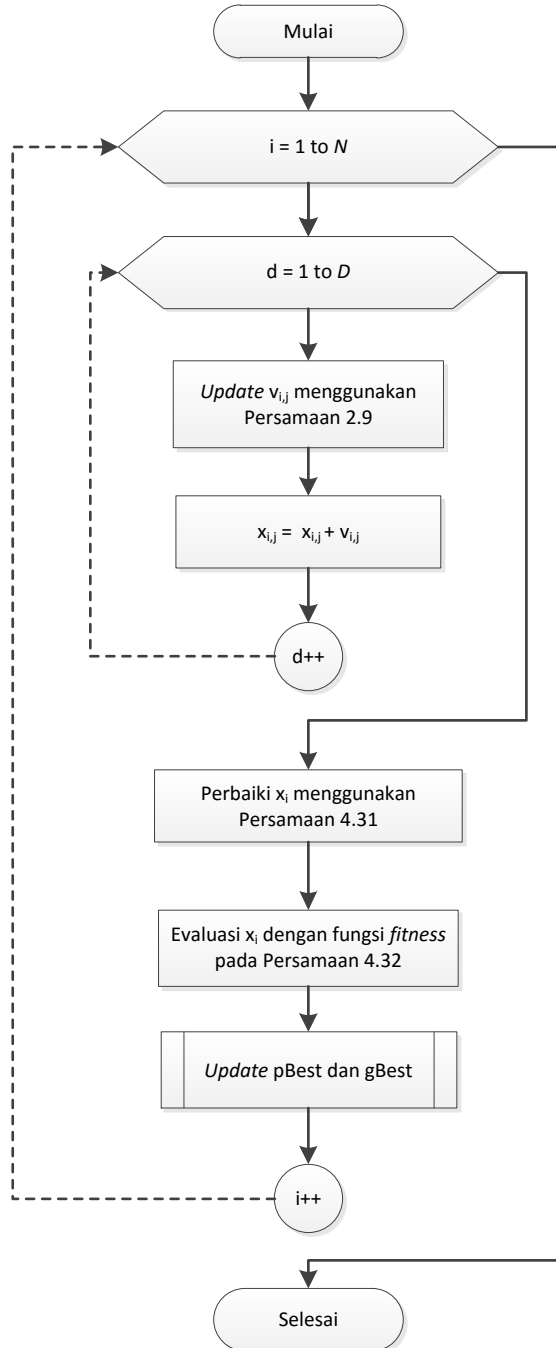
Mulai

i = 1 to $N$

d = 1 to $D$

*Update* $v_{i,j}$ menggunakan Persamaan 2.9

$x_{i,j} = x_{i,j} + v_{i,j}$

d++

Perbaiki $x_i$ menggunakan Persamaan 4.31

Evaluasi $x_i$ dengan fungsi *fitness* pada Persamaan 4.32

*Update* pBest dan gBest

i++

Selesai